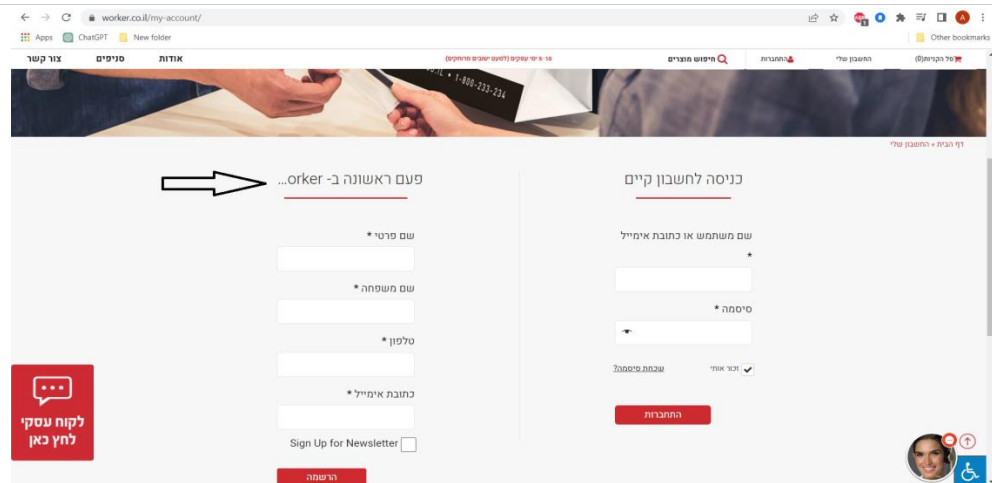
worker.co.il/my-account/

Apps ChatGPT New folder Other bookmarks

צור קשר סניפים אודות

(משלוח חינם) 10-6 ימי עסקים (למעט ישובים מרוחקים)

חיפוש מוצרים התחברות החשבון שלי סל הקניות(0)

1-800-233-234

דף הבית » החשבון שלי

פעם ראשונה ב- orker...

שם פרטי *

שם משפחה *

טלפון *

כתובת אימייל *

Sign Up for Newsletter

הרשמה

כניסה לחשבון קיים

שם משתמש או כתובת אימייל *

סיסמה *

זכור אותי

שכחת סיסמה?

התחברות

לקוח עסקי לחץ כאן